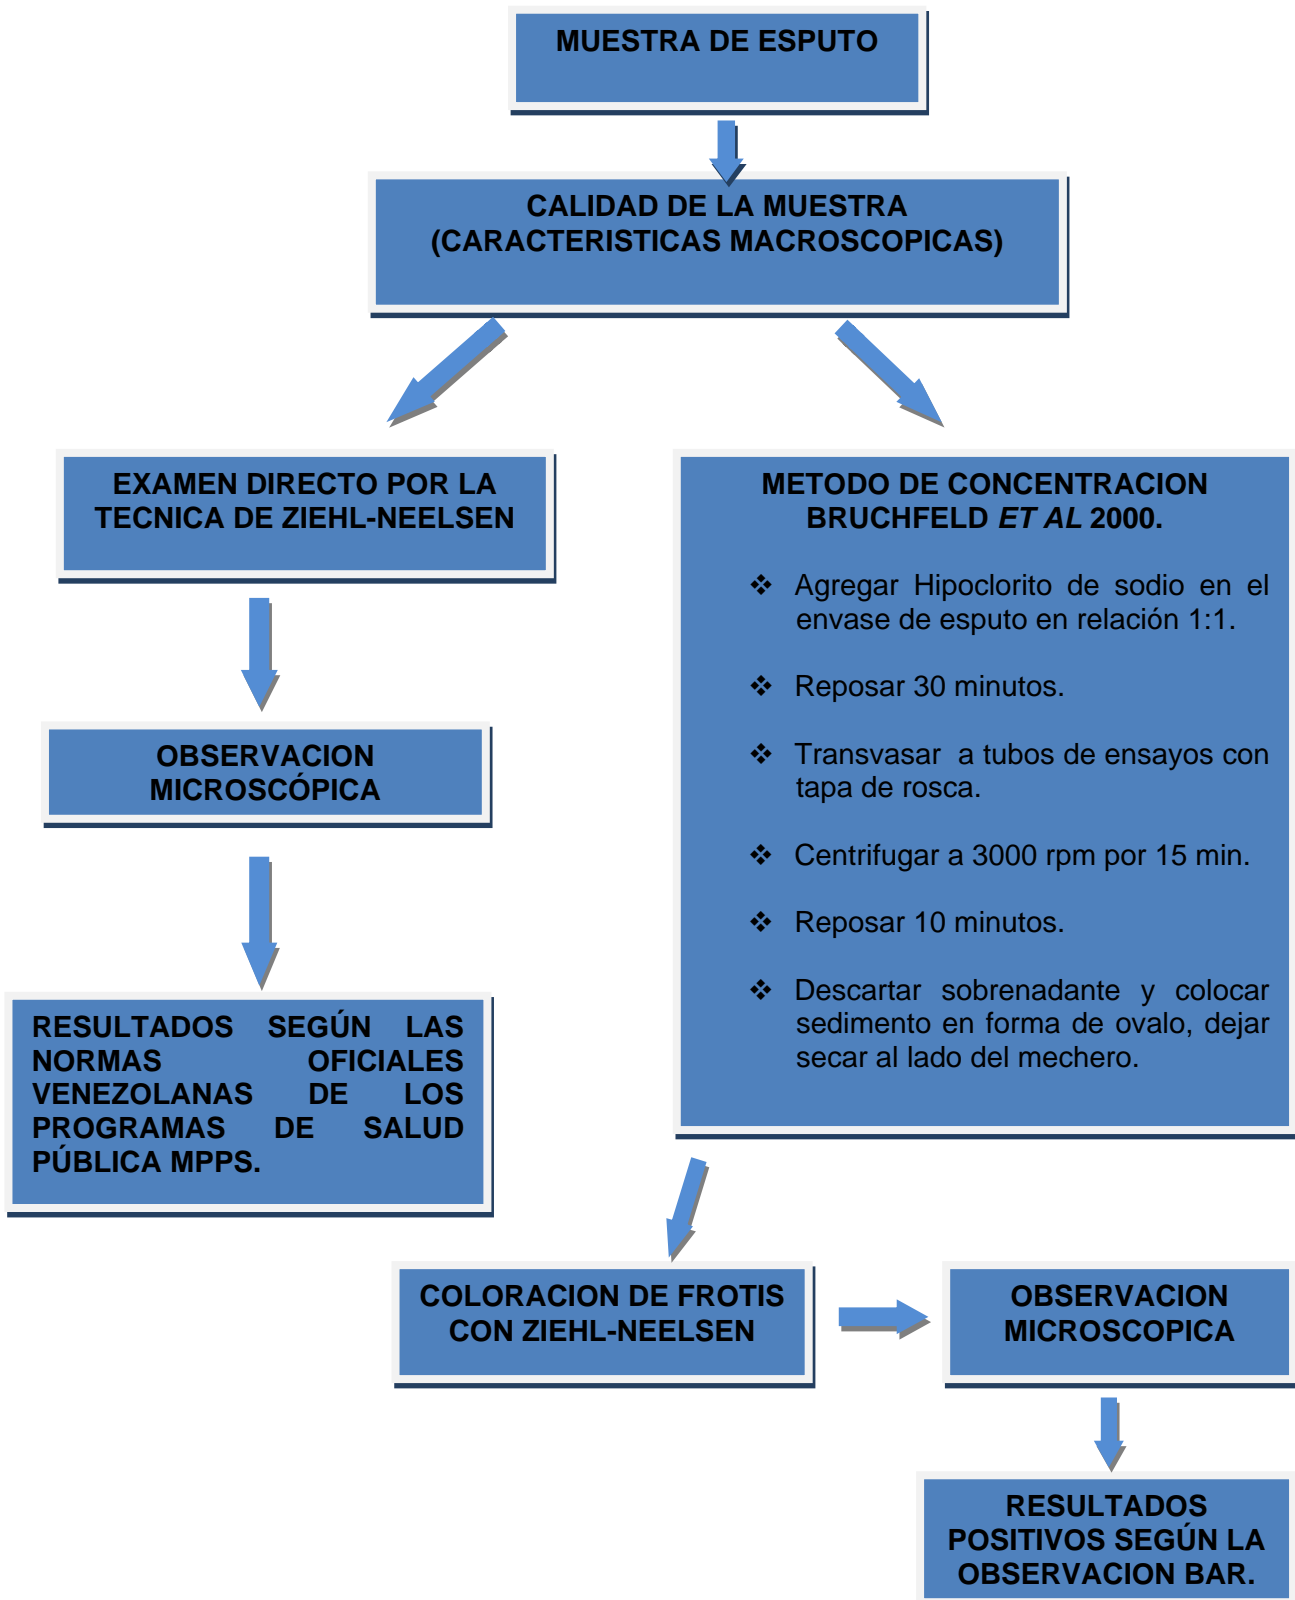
MUESTRA DE ESPUTO

CALIDAD DE LA MUESTRA (CARACTERISTICAS MACROSCOPICAS)

EXAMEN DIRECTO POR LA TECNICA DE ZIEHL-NEELSEN

OBSERVACION MICROSCÓPICA

RESULTADOS SEGÚN LAS NORMAS OFICIALES VENEZOLANAS DE LOS PROGRAMAS DE SALUD PÚBLICA MPPS.

METODO DE CONCENTRACION BRUCHFELD *ET AL* 2000.

❖ Agregar Hipoclorito de sodio en el envase de esputo en relación 1:1.

❖ Reposar 30 minutos.

❖ Transvasar a tubos de ensayos con tapa de rosca.

❖ Centrifugar a 3000 rpm por 15 min.

❖ Reposar 10 minutos.

❖ Descartar sobrenadante y colocar sedimento en forma de ovalo, dejar secar al lado del mechero.

COLORACION DE FROTIS CON ZIEHL-NEELSEN

OBSERVACION MICROSCOPICA

RESULTADOS POSITIVOS SEGÚN LA OBSERVACION BAR.